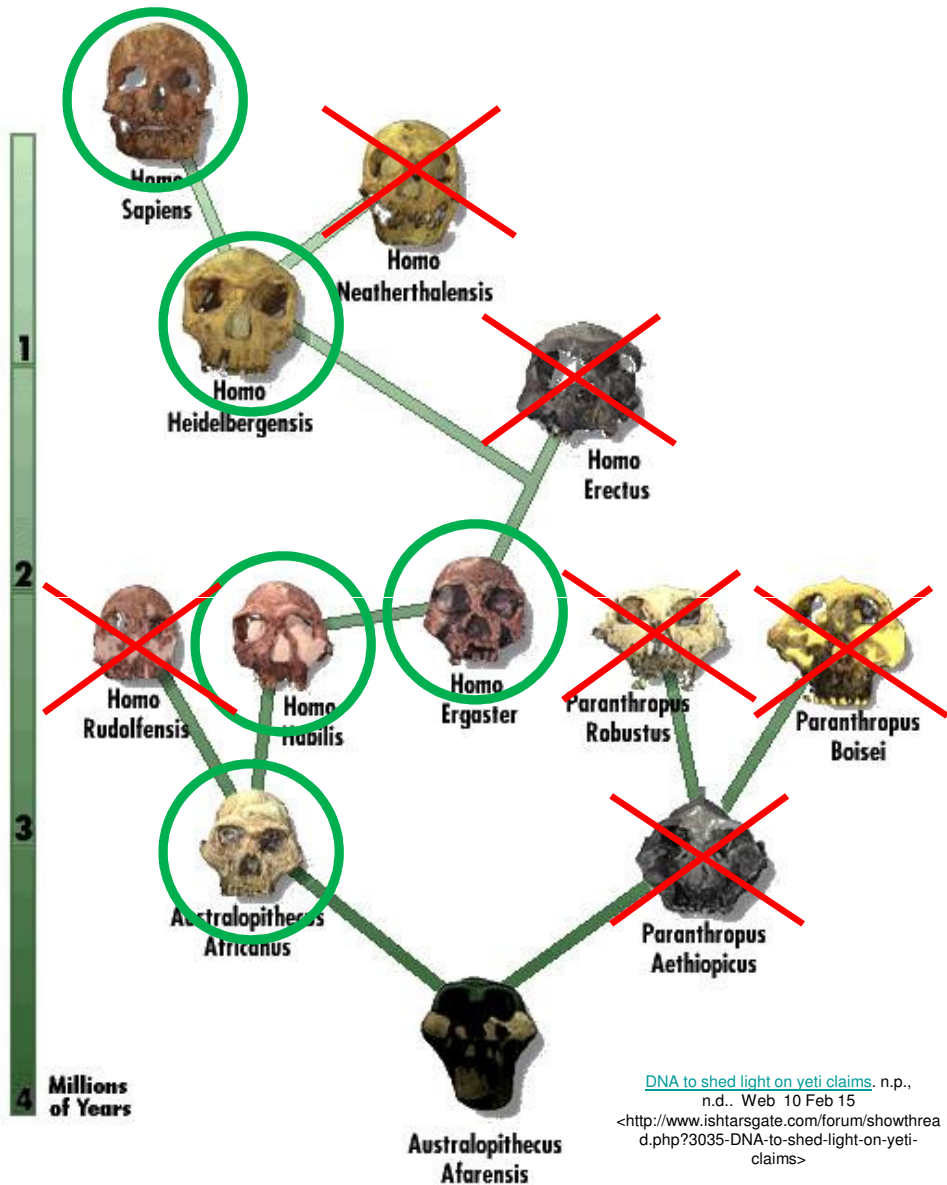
Homo Sapiens

Homo Neatherthalensis

1

Homo Heidelbergensis

Homo Erectus

2

Homo Rudolfensis

Homo Habilis

Homo Ergaster

Paranthropus Robustus

Paranthropus Boisei

3

Australopithecus Africanus

Paranthropus Aethiopicus

4 Millions of Years

Australopithecus Afarensis

DNA to shed light on yeti claims. n.p., n.d.. Web 10 Feb 15 <http://www.ishtarsgate.com/forum/showthread.php?3035-DNA-to-shed-light-on-yeti-claims>